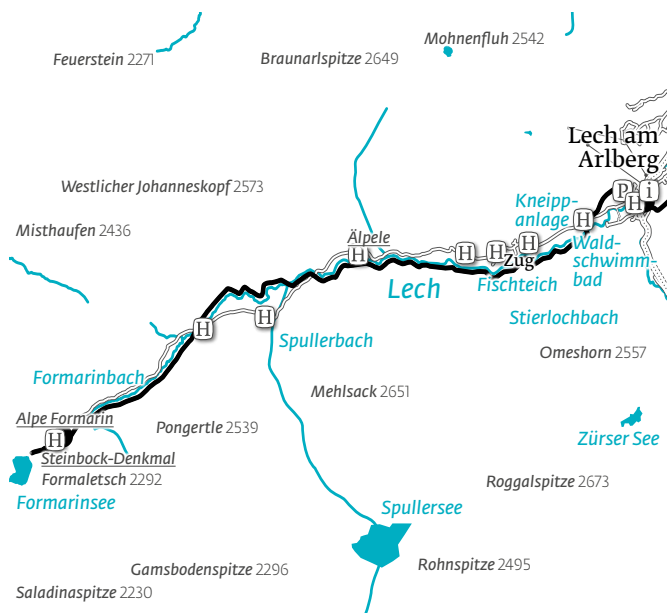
Feuerstein 2271
Braunarlspitze 2649
Mohnenfluh 2542
Lech am Arlberg
Westlicher Johanneskopf 2573
P
i
H
Misthaufen 2436
Kneipp-anlage
H
Älpele
H
H
H
H
Zug
Wald-schwimm-bad
Lech
Fischteich
H
H
Stierlochbach
Spullerbach
Omeshorn 2557
Formarinbach
Mehlsack 2651
Alpe Formarin
H
Pongertle 2539
Zürser See
Steinbock-Denkmal
Formaletsch 2292
Formarinsee
Roggalspitze 2673
Spullersee
Gamsbodenspitze 2296
Rohnspitze 2495
Saladinaspitze 2230